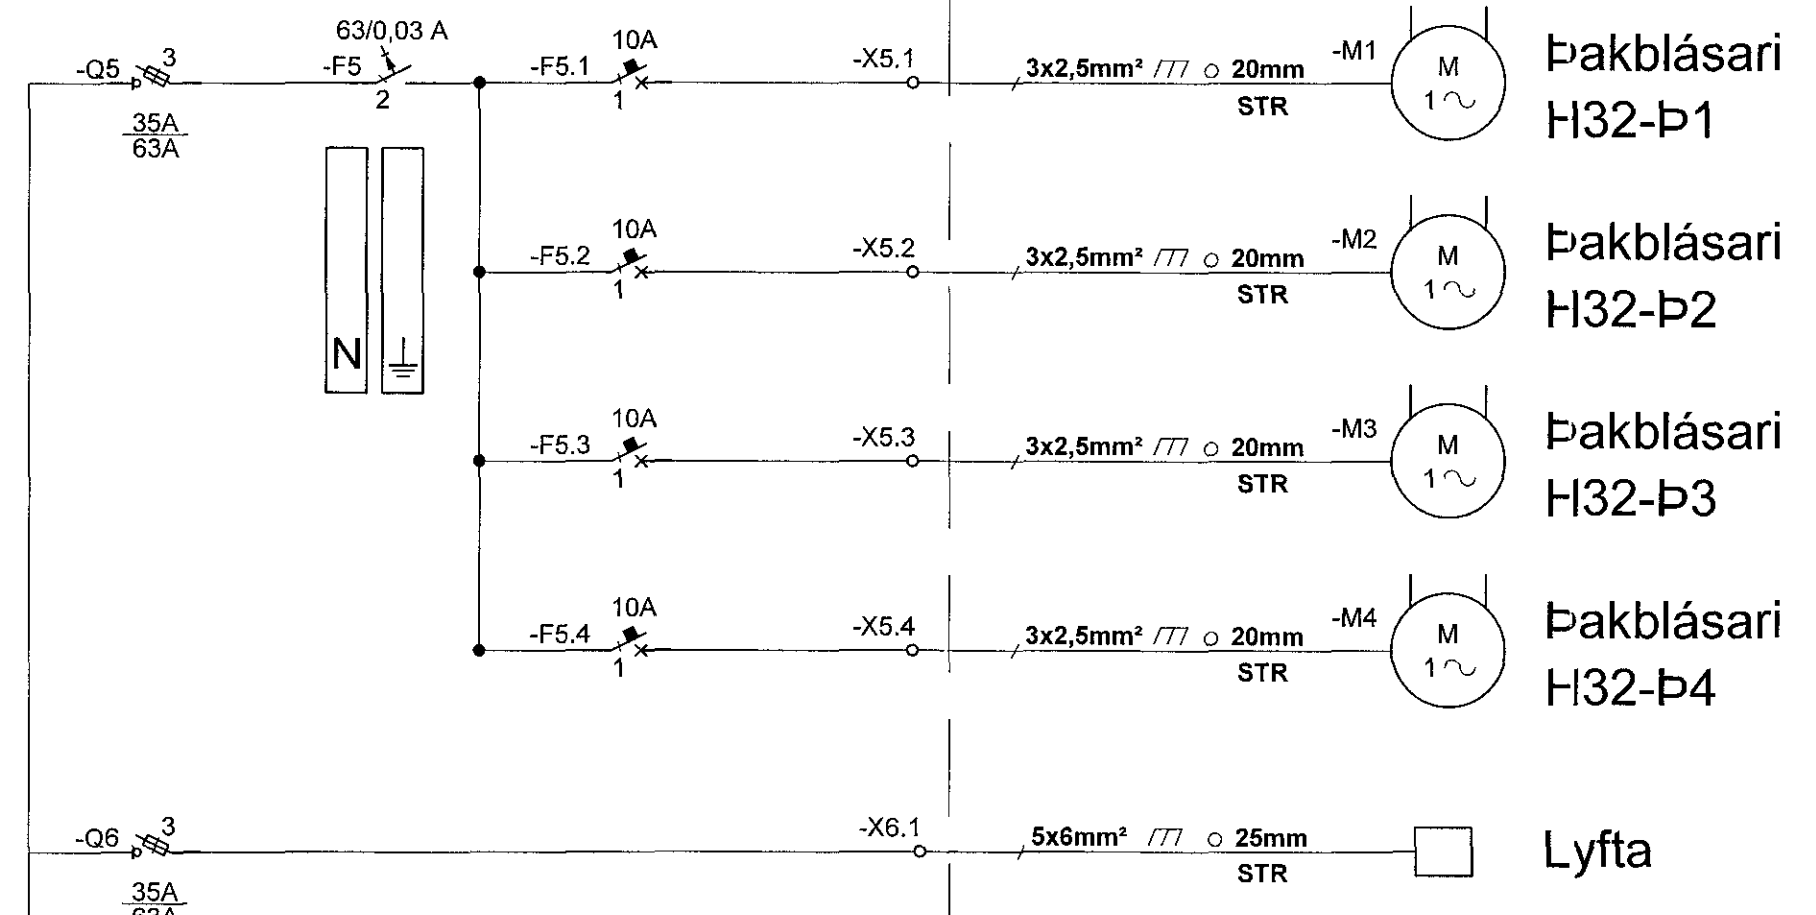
63/0,03 A
-Q5 3
-F5
2
$\frac{35A}{63A}$
10A
-F5.1
1
-X5.1
3x2,5mm² ○ 20mm
STR
-M1
M
1~
Þakblásari
H32-Þ1

N

10A
-F5.2
1
-X5.2
3x2,5mm² ○ 20mm
STR
-M2
M
1~
Þakblásari
H32-Þ2

10A
-F5.3
1
-X5.3
3x2,5mm² ○ 20mm
STR
-M3
M
1~
Þakblásari
H32-Þ3

10A
-F5.4
1
-X5.4
3x2,5mm² ○ 20mm
STR
-M4
M
1~
Þakblásari
H32-Þ4

-Q6 3
$\frac{35A}{63A}$
-X6.1
5x6mm² ○ 25mm
STR
Lyfta